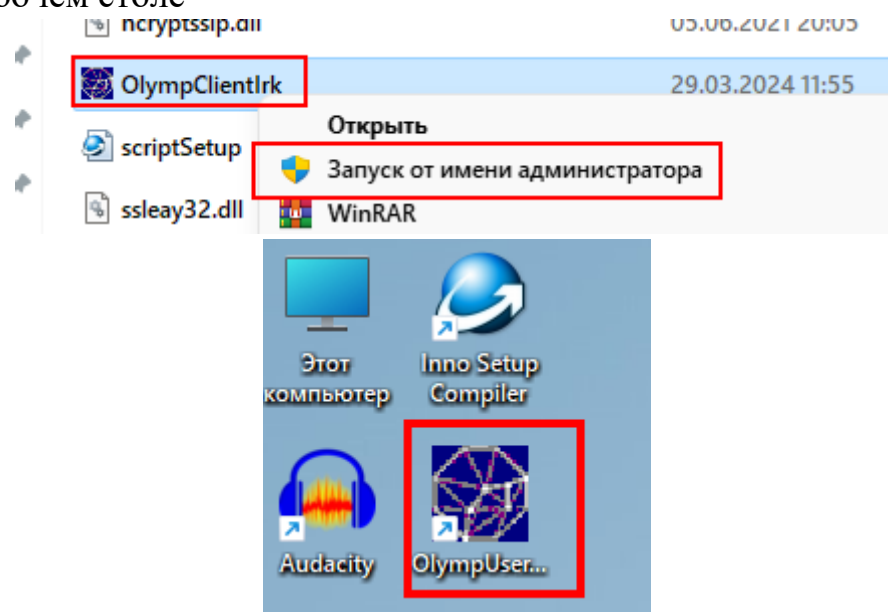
бочем столе

ncryptssip.dll 05.06.2021 20:05

OlympClientIrk 29.03.2024 11:55

scriptSetup

ssleay32.dll

Открыть

Запуск от имени администратора

WinRAR

Этот компьютер

Inno Setup Compiler

Audacity

OlympUser...